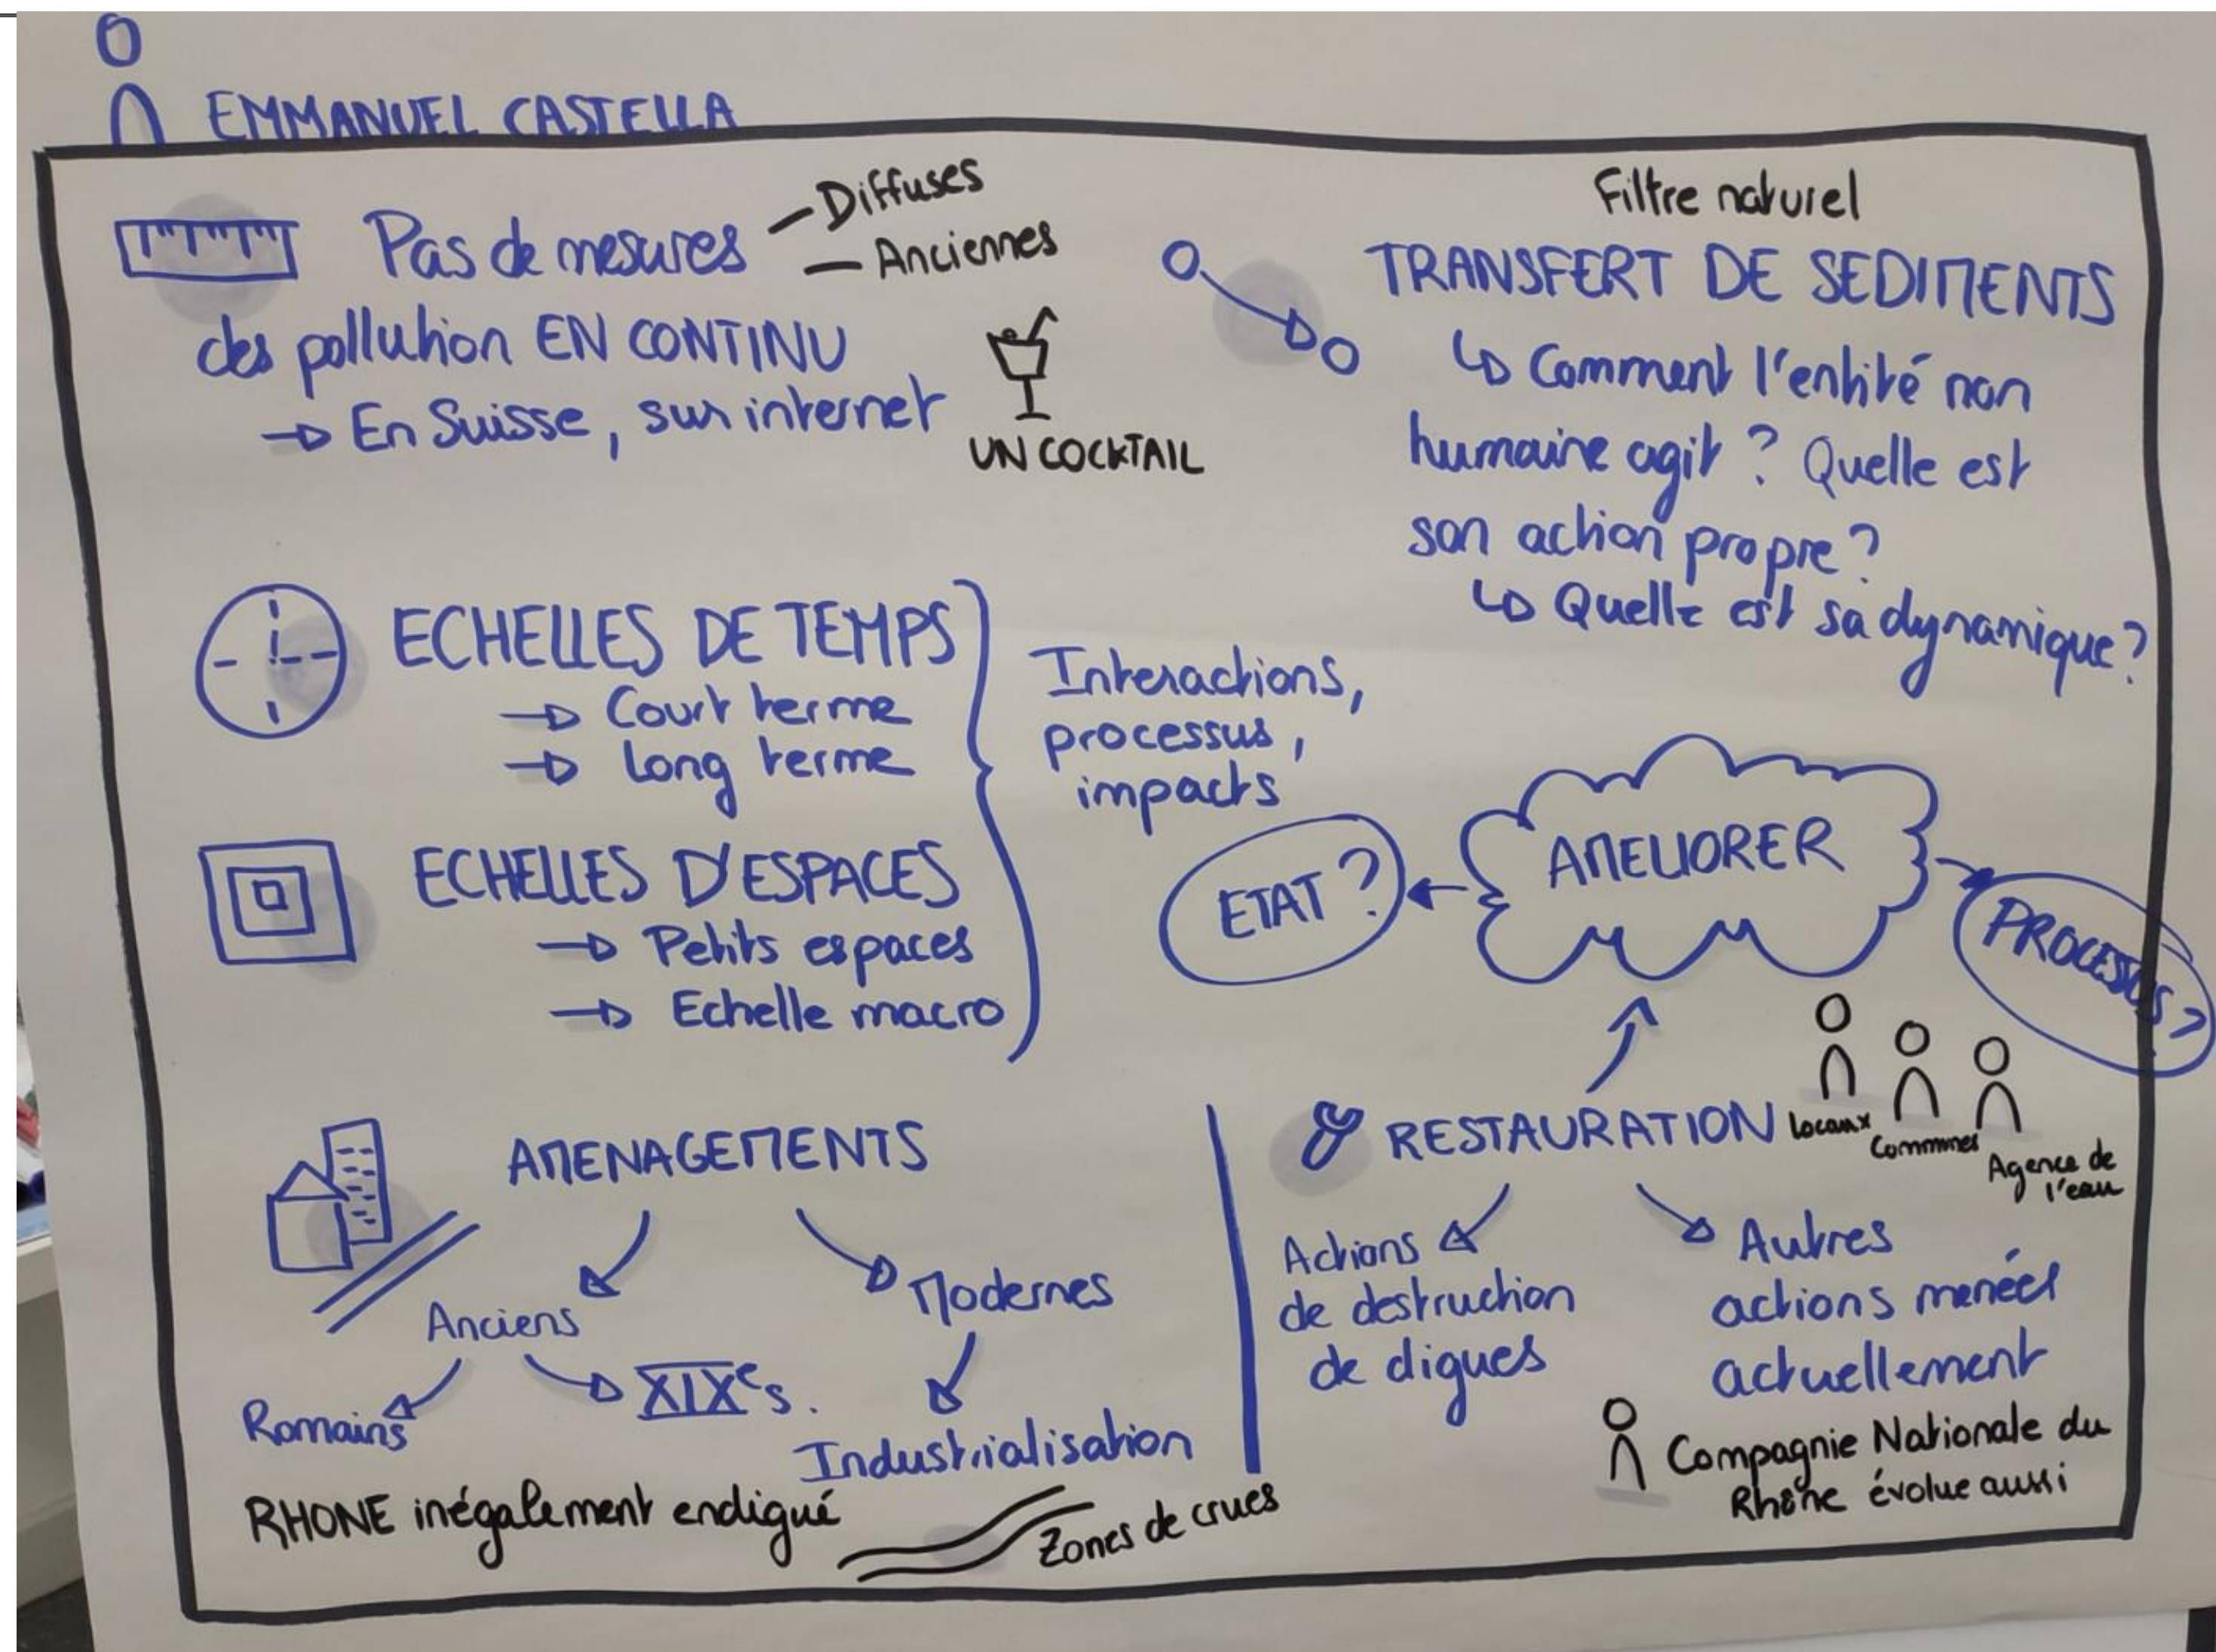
EMMANUEL CASTELLA

Pas de mesures — Diffuses
— Anciennes
des pollution EN CONTINU
→ En Suisse, sur internet

UN COCKTAIL

Filtre naturel
TRANSFERT DE SEDIMENTS
↳ Comment l'entité non humaine agit ? Quelle est son action propre ?
↳ Quelle est sa dynamique ?

ECHELLES DE TEMPS
→ Court terme
→ Long terme

ECHELLES D'ESPACES
→ Petits espaces
→ Echelle macro

Interactions, processus, impacts

ETAT ?
AMELIORER
PROCESSUS ?

AMENAGEMENTS
Anciens
Romains
XIX$^e$s.
Modernes
Industrialisation

RHONE inégalement endigué
Zones de crues

RESTAURATION
Locaux
Communes
Agence de l'eau

Actions de destruction de digues
Autres actions menées actuellement

Compagnie Nationale du Rhône évolue aussi